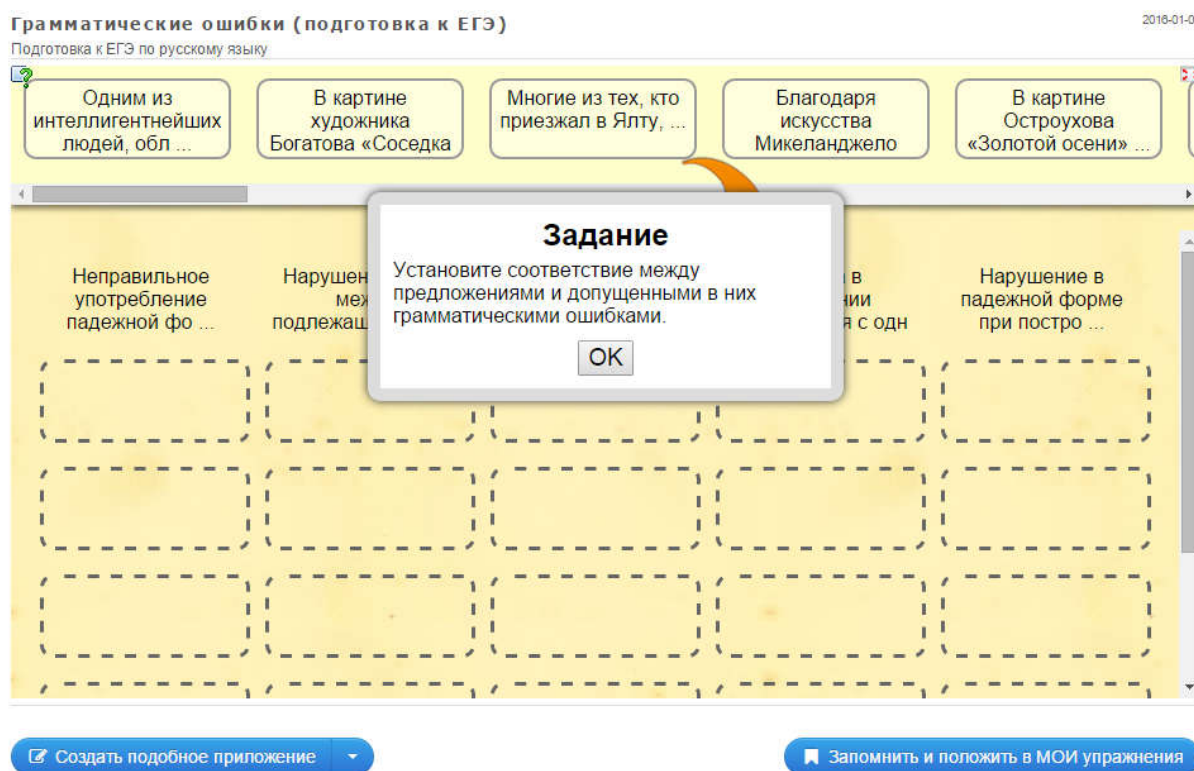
Грамматические ошибки (подготовка к ЕГЭ)

2016-01-0

Подготовка к ЕГЭ по русскому языку

Одним из интеллигентнейших людей, обл ...

В картине художника Богатова «Соседка

Многие из тех, кто приезжал в Ялту, ...

Благодаря искусства Микеланджело

В картине Остроухова «Золотой осени» ...

Неправильное употребление падежной фо ...

Нарушен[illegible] меж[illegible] подлежащ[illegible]

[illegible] в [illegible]нии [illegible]я с одн

Нарушение в падежной форме при постро ...

Задание

Установите соответствие между предложениями и допущенными в них грамматическими ошибками.

OK

Создать подобное приложение

Запомнить и положить в МОИ упражнения